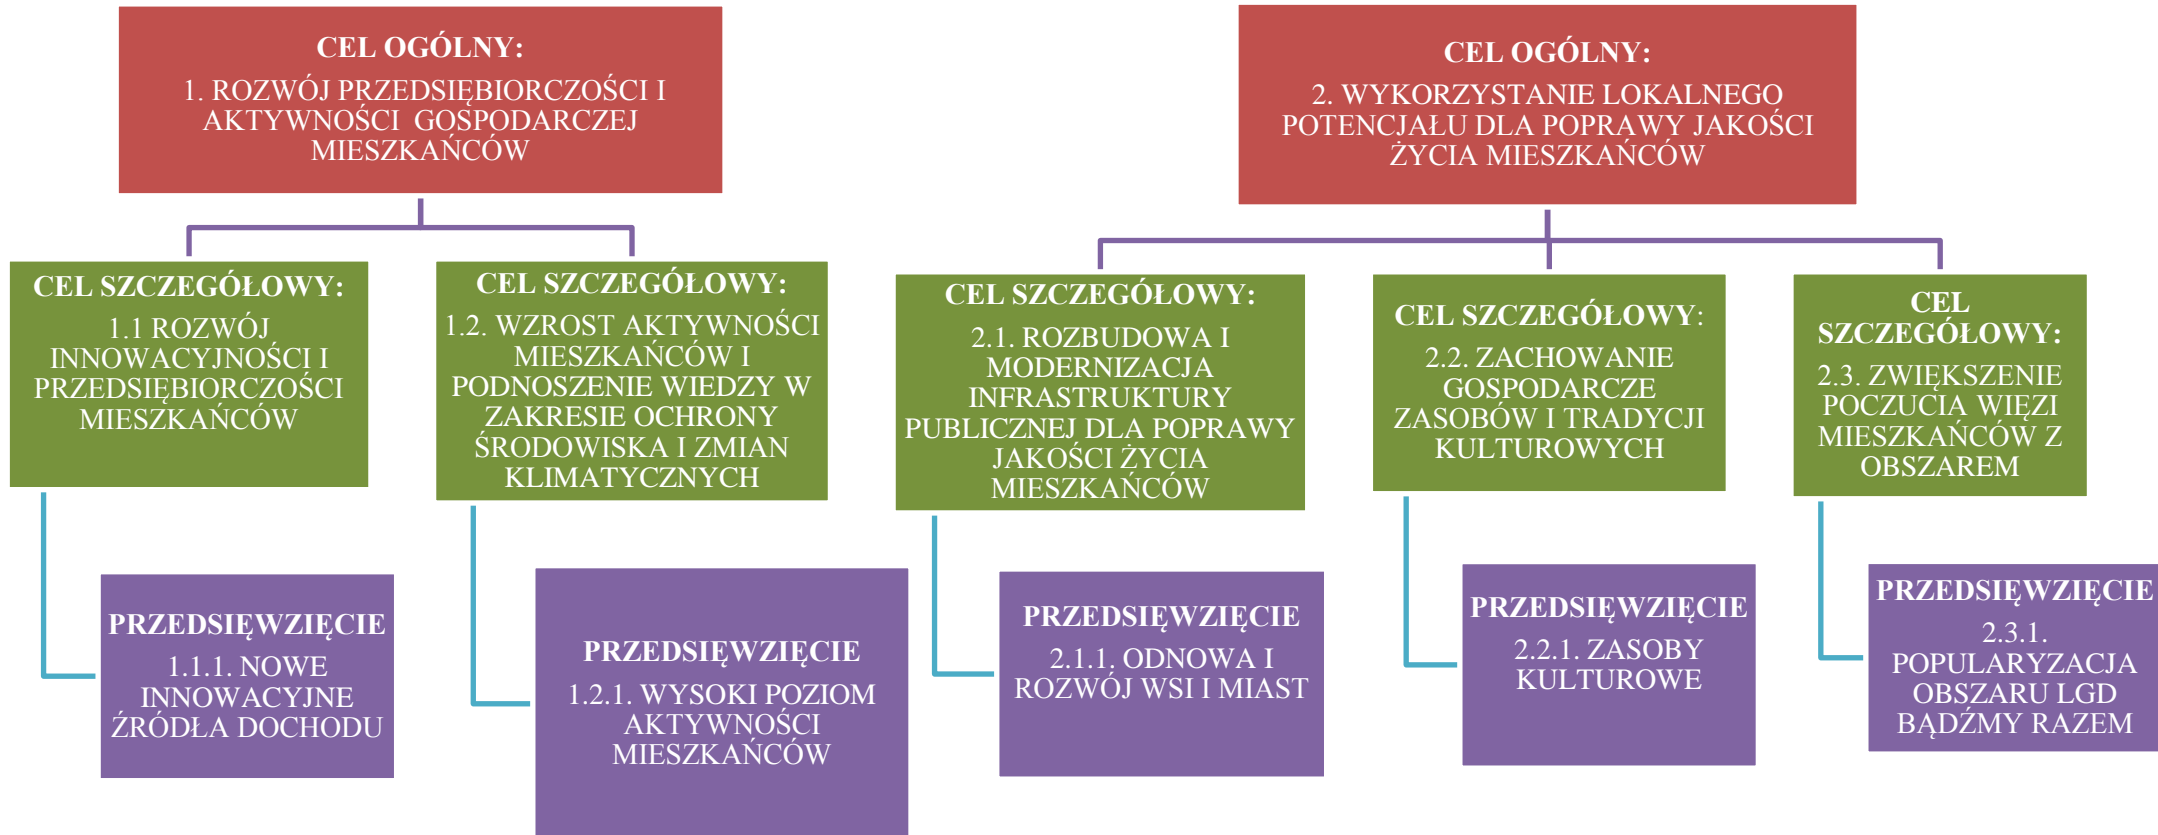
CEL OGÓLNY:
1. ROZWÓJ PRZEDSIĘBIORCZOŚCI I AKTYWNOŚCI GOSPODARCZEJ MIESZKAŃCÓW

CEL OGÓLNY:
2. WYKORZYSTANIE LOKALNEGO POTENCJAŁU DLA POPRAWY JAKOŚCI ŻYCIA MIESZKAŃCÓW

CEL SZCZEGÓŁOWY:
1.1 ROZWÓJ INNOWACYJNOŚCI I PRZEDSIĘBIORCZOŚCI MIESZKAŃCÓW

CEL SZCZEGÓŁOWY:
1.2. WZROST AKTYWNOŚCI MIESZKAŃCÓW I PODNOSZENIE WIEDZY W ZAKRESIE OCHRONY ŚRODOWISKA I ZMIAN KLIMATYCZNYCH

CEL SZCZEGÓŁOWY:
2.1. ROZBUDOWA I MODERNIZACJA INFRASTRUKTURY PUBLICZNEJ DLA POPRAWY JAKOŚCI ŻYCIA MIESZKAŃCÓW

CEL SZCZEGÓŁOWY:
2.2. ZACHOWANIE GOSPODARCZE ZASOBÓW I TRADYCJI KULTUROWYCH

CEL SZCZEGÓŁOWY:
2.3. ZWIĘKSZENIE POCZUCIA WIĘZI MIESZKAŃCÓW Z OBSZAREM

PRZEDSIĘWZIĘCIE
1.1.1. NOWE INNOWACYJNE ŹRÓDŁA DOCHODU

PRZEDSIĘWZIĘCIE
1.2.1. WYSOKI POZIOM AKTYWNOŚCI MIESZKAŃCÓW

PRZEDSIĘWZIĘCIE
2.1.1. ODNOWA I ROZWÓJ WSI I MIAST

PRZEDSIĘWZIĘCIE
2.2.1. ZASOBY KULTUROWE

PRZEDSIĘWZIĘCIE
2.3.1. POPULARYZACJA OBSZARU LGD BĄDŹMY RAZEM